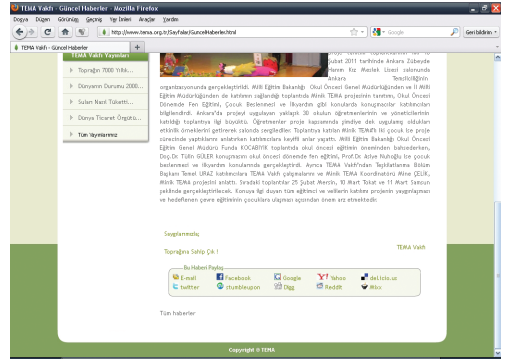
TEMA Vakfı - Güncel Haberler - Mozilla Firefox

Dosya Düzen Görünüm Geçmiş Yer İmleri Araçlar Yardım

http://www.tema.org.tr/Sayfalar/GuncelHaberler.html

Google

Geri bildirim

TEMA Vakfı - Güncel Haberler

TEMA Vakfı Yayınları

Toprağın 7000 Yıllık...

Dünyanın Durumu 2008...

Sulak Nasıl Tükenti...

Dünya Ticaret Örgütü...

Tüm Yayınlarımız

Şubat 2011 tarihinde Ankara Zübeyde Hanım Kız Meslek Lisesi salonunda Ankara Temsilciliğinin organizasyonunda gerçekleştirildi. Milli Eğitim Bakanlığı Okul Öncesi Genel Müdürlüğünden ve İl Milli Eğitim Müdürlüğünden de katılımın sağlandığı toplantıda Minik TEMA projesinin tanıtımı, Okul Öncesi Dönemde Fen Eğitimi, Çocuk Beslenmesi ve İlkyardım gibi konularda konuşmacılar katılımcıları bilgilendirdi. Ankara'da projeyi uygulayan yaklaşık 30 okulun öğretmenlerinin ve yöneticilerinin katıldığı toplantıya ilgi büyüktü. Öğretmenler proje kapsamında şimdiye dek uyguladıkları etkinlik örneklerini getirerek salonda sergiledi. Toplantıya katılan Minik TEMA'lı iki çocuk ise proje süresinde yaptıklarını anlatırken katılımcılara keyifli anlar yaşattı. Milli Eğitim Bakanlığı Okul Öncesi Eğitim Genel Müdürü Funda KOCABIYIK toplantıda okul öncesi eğitimin öneminden bahsederken, Doç.Dr. Tülin GÜLER konuşmasını okul öncesi dönemde fen eğitimi, Prof.Dr. Aclye Nuhoğlu ise çocuk beslenmesi ve ilkyardım konularında gerçekleştirdi. Ayrıca TEMA Vakfı'ndan Teşkilatlanma Bölüm Başkanı Temel URAZ katılımcılara TEMA Vakfı çalışmalarını ve Minik TEMA Koordinatörü Mine ÇELİK, Minik TEMA projesini anlattı. Sıradaki toplantılar 25 Şubat Mersin, 10 Mart Tokat ve 11 Mart Samsun şehirlerinde gerçekleştirilecek. Konuya ilgi duyan tüm eğitimci ve velilerin katılımı projenin yaygınlaşması ve hedeflenen çevre eğitiminin çocuklara ulaşması açısından önem arz etmektedir.

Saygılarımızla;

Toprağına Sahip Çık !

TEMA Vakfı

Bu Haberi Paylaş

E-mail
Facebook
Google
Yahoo
del.icio.us
twitter
stumbleupon
Digg
Reddit
Mixx

Tüm haberler

Copyright © TEMA